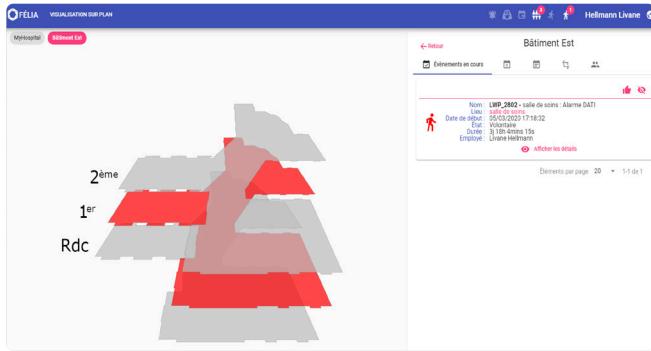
FÉLIA VISUALISATION SUR PLAN

Hellmann Livane

MyHospital Bâtiment Est

2ème

1er

Rdc

← Retour

Bâtiment Est

Événements en cours

| Nom : | LWP_2802 - salle de soins : Alarme DATI |
|---|---|
| Lieu : | salle de soins |
| Date de début : | 05/03/2020 17:18:32 |
| État : | Volontaire |
| Durée : | 3j 18h 4mins 15s |
| Employé : | Livane Hellmann |

Afficher les détails

Éléments par page 20 1-1 de 1